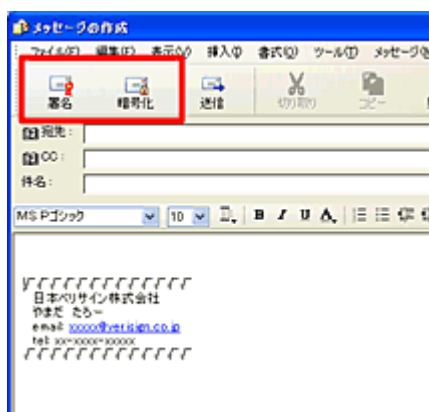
メッセージの作成

ファイル(F) 編集(E) 表示(V) 挿入(I) 書式(O) ツール(T) メッセージ(

署名 暗号化 送信 切り取り コピー

宛先:
CC:
件名:

MS Pゴシック 10

「「「「「「「「「「「「「「
日本ベリサイン株式会社
やまだ たろー
email: xxxxx@verisign.co.jp
tel: xx-xxxx-xxxxx
「「「「「「「「「「「「「「